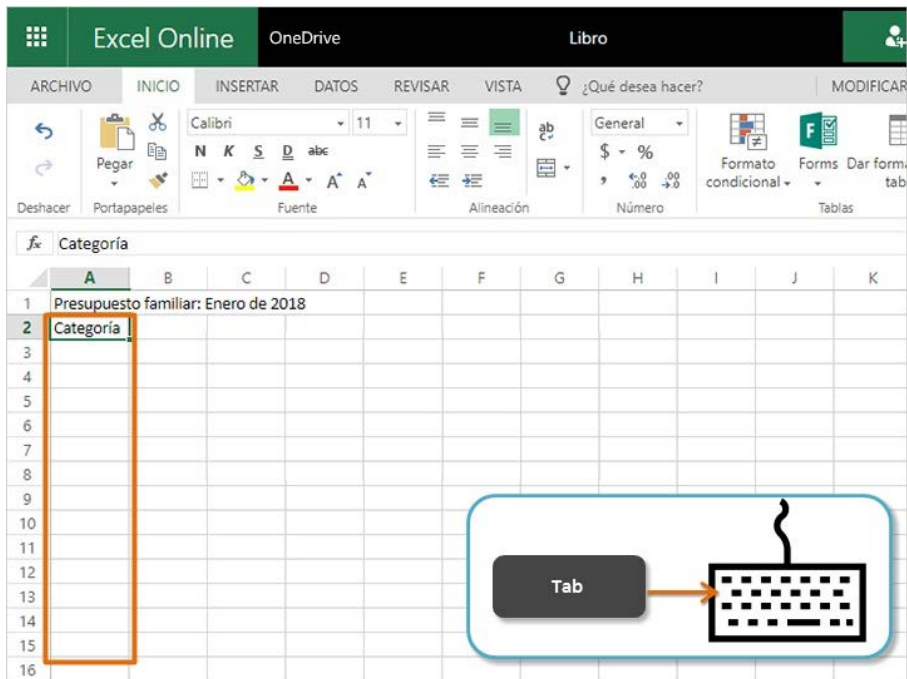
Excel Online OneDrive Libro

ARCHIVO INICIO INSERTAR DATOS REVISAR VISTA ¿Qué desea hacer? MODIFICAR

Deshacer Pegar Portapapeles Calibri 11 N K S D abc Fuente Alineación General $ % Número Formato condicional Forms Dar forma tab Tablas

$f_x$ Categoría

| | A | B | C | D | E | F | G | H | I | J | K |
|---|---|---|---|---|---|---|---|---|---|---|---|
| 1 | Presupuesto familiar: Enero de 2018 | | | | | | | | | | |
| 2 | Categoría | | | | | | | | | | |
| 3 | | | | | | | | | | | |
| 4 | | | | | | | | | | | |
| 5 | | | | | | | | | | | |
| 6 | | | | | | | | | | | |
| 7 | | | | | | | | | | | |
| 8 | | | | | | | | | | | |
| 9 | | | | | | | | | | | |
| 10 | | | | | | | | | | | |
| 11 | | | | | | | | | | | |
| 12 | | | | | | | | | | | |
| 13 | | | | | | | | | | | |
| 14 | | | | | | | | | | | |
| 15 | | | | | | | | | | | |
| 16 | | | | | | | | | | | |

Tab